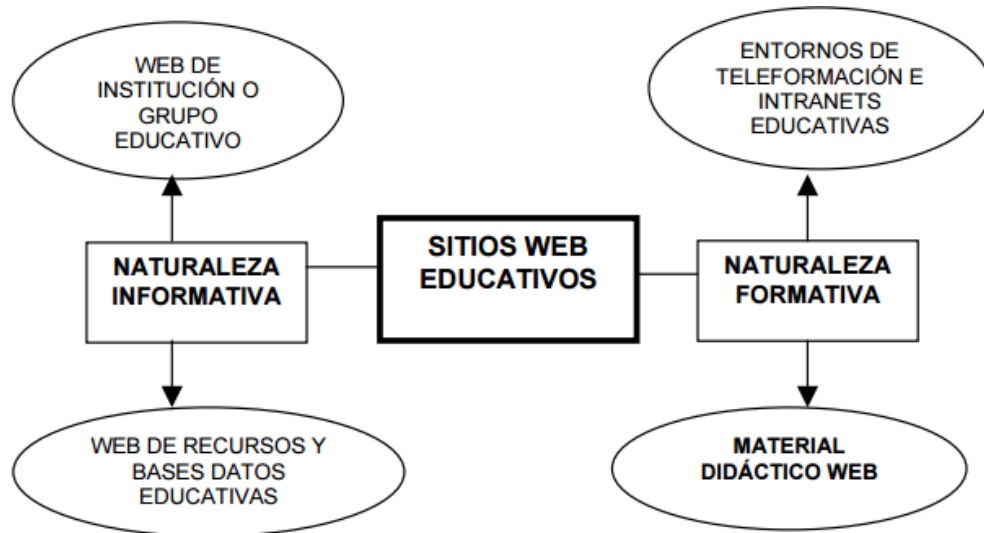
WEB DE INSTITUCIÓN O GRUPO EDUCATIVO

ENTORNOS DE TELEFORMACIÓN E INTRANETS EDUCATIVAS

NATURALEZA INFORMATIVA

SITIOS WEB EDUCATIVOS

NATURALEZA FORMATIVA

WEB DE RECURSOS Y BASES DATOS EDUCATIVAS

MATERIAL DIDÁCTICO WEB